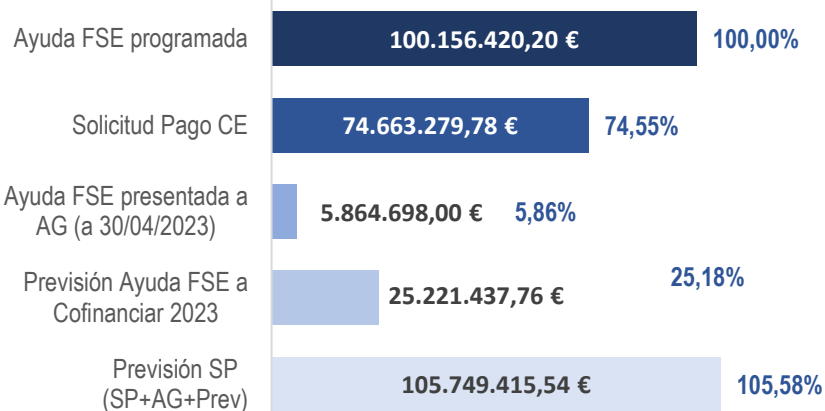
Ayuda FSE programada
100.156.420,20 €
100,00%

Solicitud Pago CE
74.663.279,78 €
74,55%

Ayuda FSE presentada a AG (a 30/04/2023)
5.864.698,00 €
5,86%

Previsión Ayuda FSE a Cofinanciar 2023
25.221.437,76 €
25,18%

Previsión SP (SP+AG+Prev)
105.749.415,54 €
105,58%